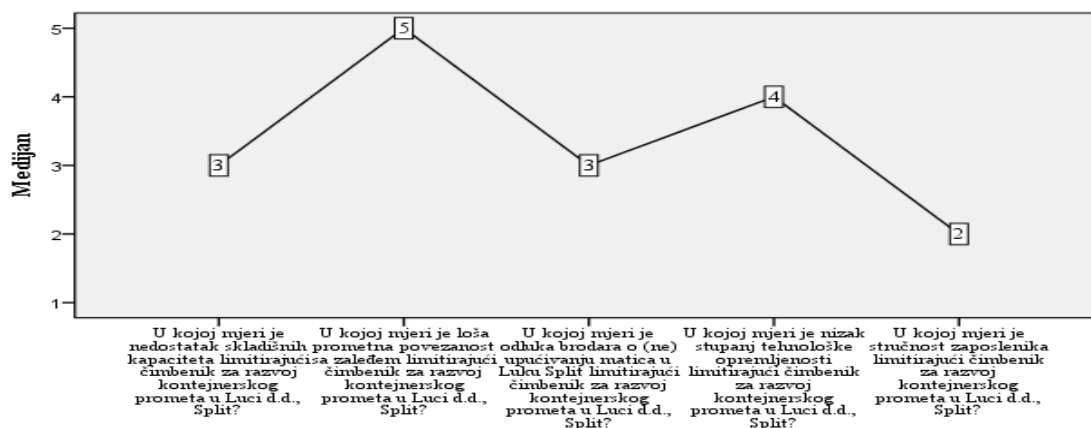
Medijan

5
4
3
2
1

3
5
3
4
2

U kojoj mjeri je nedostatak skladišnih kapaciteta limitirajući čimbenik za razvoj kontejnerskog prometa u Luci d.d., Split?

U kojoj mjeri je loša prometna povezanost sa zaleđem limitirajući čimbenik za razvoj kontejnerskog prometa u Luci d.d., Split?

U kojoj mjeri je odluka brodara o (ne) upućivanju matica u Luku Split limitirajući čimbenik za razvoj kontejnerskog prometa u Luci d.d., Split?

U kojoj mjeri je nizak stupanj tehnološke opremljenosti limitirajući čimbenik za razvoj kontejnerskog prometa u Luci d.d., Split?

U kojoj mjeri je stručnost zaposlenika limitirajući čimbenik za razvoj kontejnerskog prometa u Luci d.d., Split?